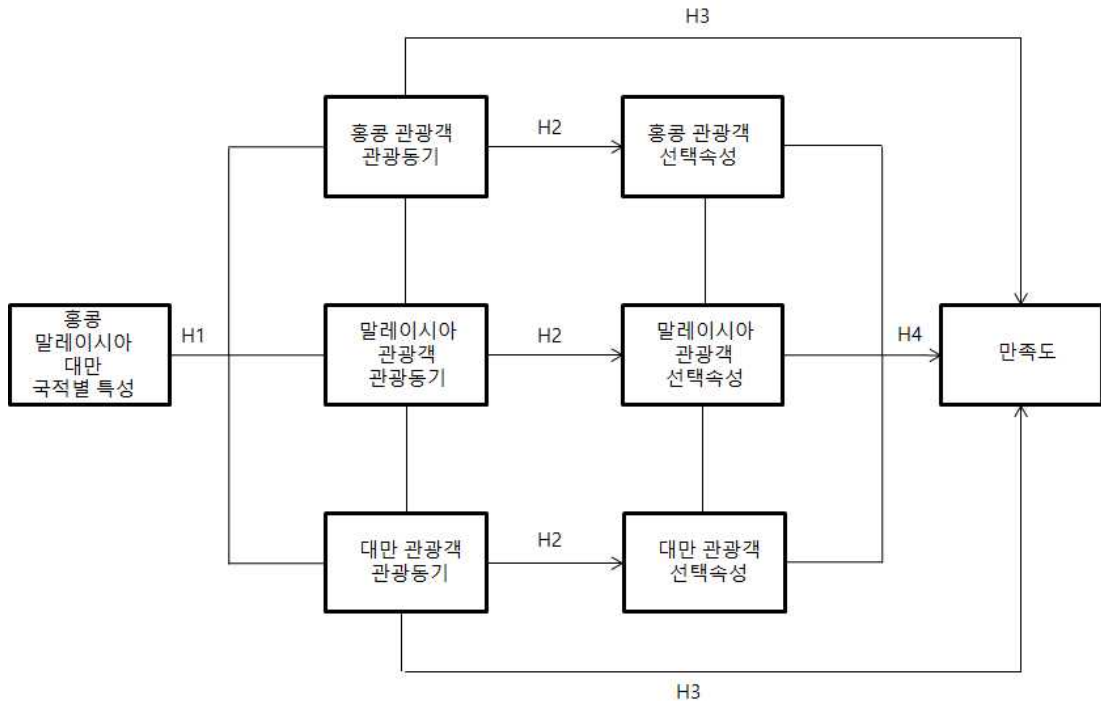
H3

홍콩 관광객
관광동기

H2

홍콩 관광객
선택속성

홍콩
말레이시아
대만
국적별 특성

H1

말레이시아
관광객
관광동기

H2

말레이시아
관광객
선택속성

H4

만족도

대만 관광객
관광동기

H2

대만 관광객
선택속성

H3